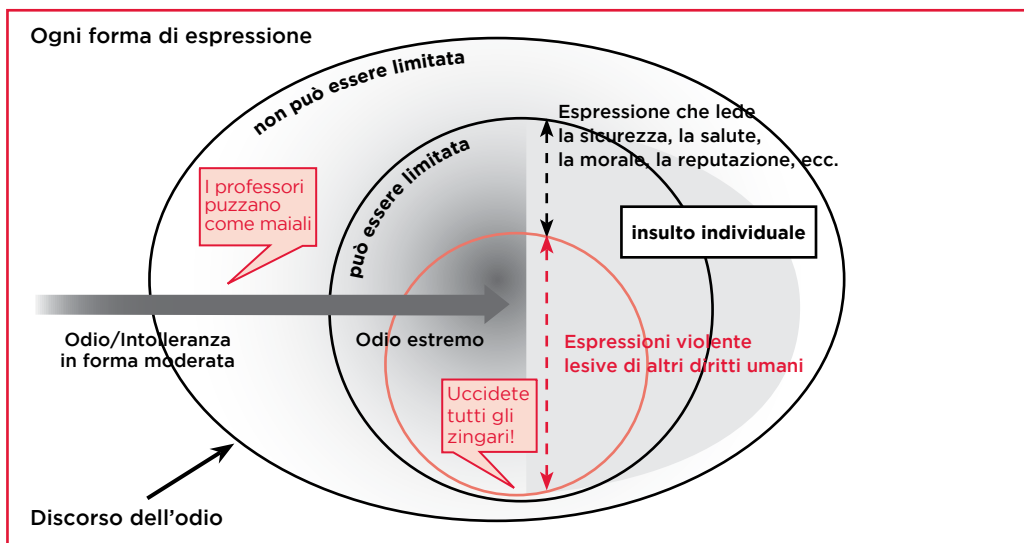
Ogni forma di espressione

non può essere limitata

può essere limitata

Espressione che lede la sicurezza, la salute, la morale, la reputazione, ecc.

I professori puzzano come maiali

insulto individuale

Odio/Intolleranza in forma moderata

Odio estremo

Espressioni violente lesive di altri diritti umani

Uccidete tutti gli zingari!

Discorso dell'odio